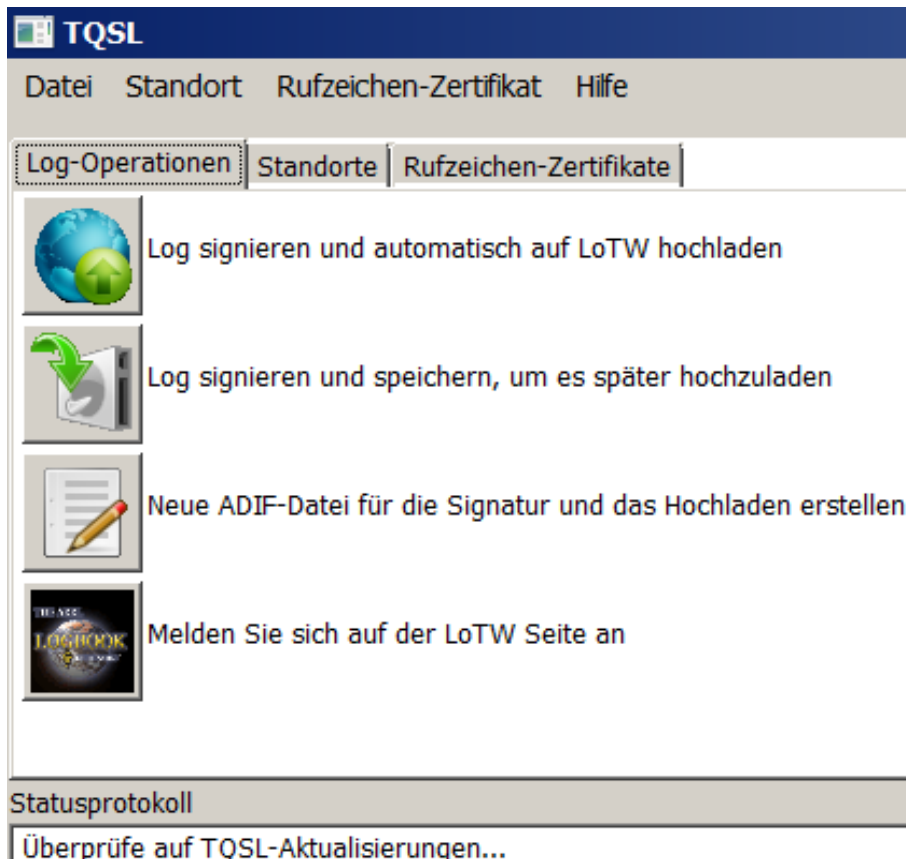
TQSL

Datei Standort Rufzeichen-Zertifikat Hilfe

Log-Operationen | Standorte | Rufzeichen-Zertifikate

Log signieren und automatisch auf LoTW hochladen

Log signieren und speichern, um es später hochzuladen

Neue ADIF-Datei für die Signatur und das Hochladen erstellen

THE ARRL LOGBOOK

Melden Sie sich auf der LoTW Seite an

Statusprotokoll

Überprüfe auf TQSL-Aktualisierungen...